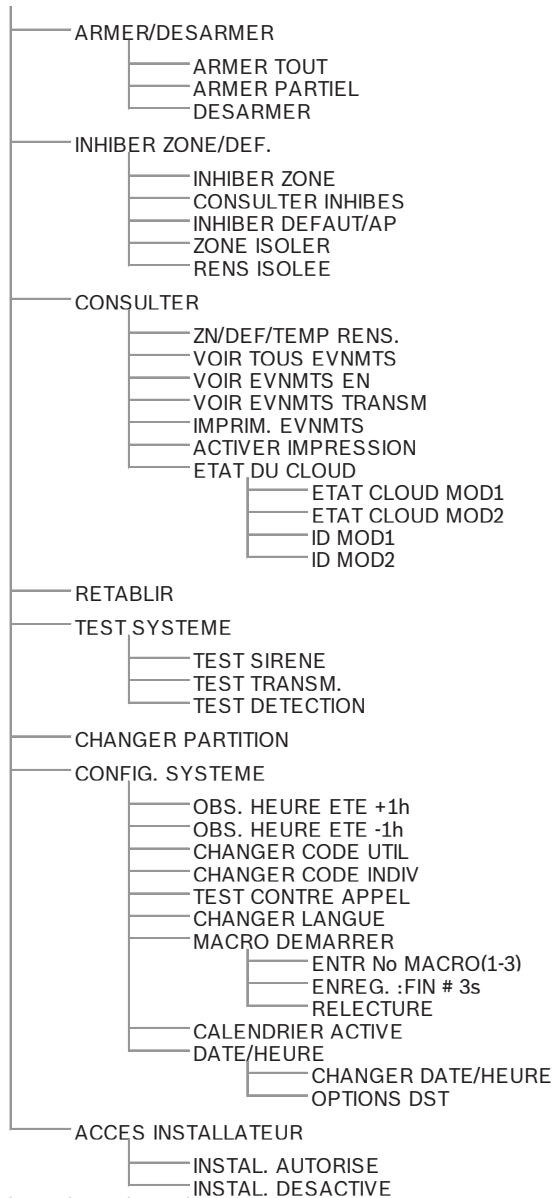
ARMER/DESARMER
ARMER TOUT
ARMER PARTIEL
DESARMER
INHIBER ZONE/DEF.
INHIBER ZONE
CONSULTER INHIBES
INHIBER DEFAUT/AP
ZONE ISOLER
RENS ISOLEE
CONSULTER
ZN/DEF/TEMP RENS.
VOIR TOUS EVNMTS
VOIR EVNMTS EN
VOIR EVNMTS TRANSM
IMPRIM. EVNMTS
ACTIVER IMPRESSION
ETAT DU CLOUD
ETAT CLOUD MOD1
ETAT CLOUD MOD2
ID MOD1
ID MOD2
RETABLIR
TEST SYSTEME
TEST SIRENE
TEST TRANSM.
TEST DETECTION
CHANGER PARTITION
CONFIG. SYSTEME
OBS. HEURE ETE +1h
OBS. HEURE ETE -1h
CHANGER CODE UTIL
CHANGER CODE INDIV
TEST CONTRE APPEL
CHANGER LANGUE
MACRO DEMARRER
ENTR No MACRO(1-3)
ENREG. :FIN # 3s
RELECTURE
CALENDRIER ACTIVE
DATE/HEURE
CHANGER DATE/HEURE
OPTIONS DST
ACCES INSTALLATEUR
INSTAL. AUTORISE
INSTAL. DESACTIVE